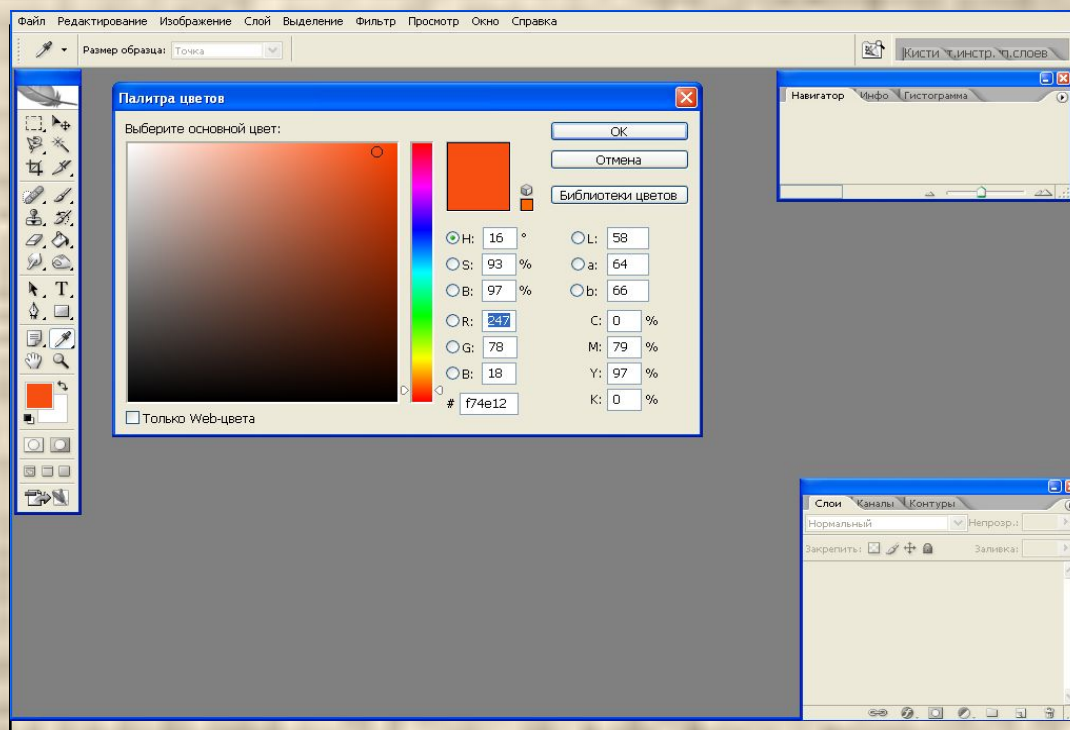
Файл Редактирование Изображение Слой Выделение Фильтр Просмотр Окно Справка

Размер образца: Точка

Кисти Инстр. п.слоев

Палитра цветов

Выберите основной цвет:

OK

Отмена

Библиотеки цветов

H: 16 °
S: 93 %
B: 97 %
R: 247
G: 78
B: 18
# f74e12

L: 58
a: 64
b: 66
C: 0 %
M: 79 %
Y: 97 %
K: 0 %

Только Web-цвета

Навигатор Инфо Гистограмма

Слои Каналы Контуры

Нормальный

Непрозр.:

Закрепить:

Заливка: